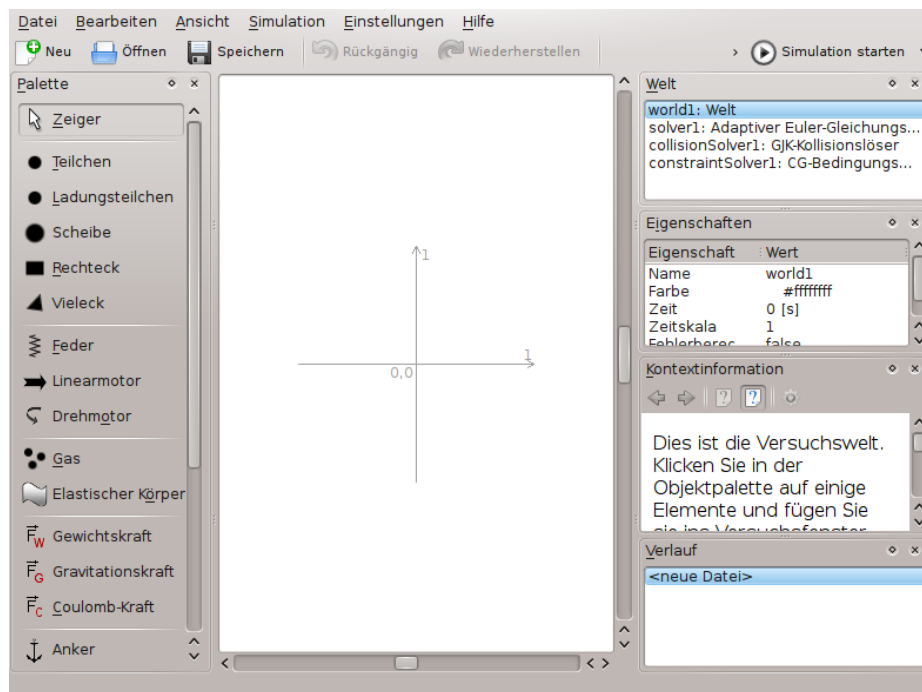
Datei Bearbeiten Ansicht Simulation Einstellungen Hilfe

Neu Öffnen Speichern Rückgängig Wiederherstellen Simulation starten

Palette

Zeiger

Teilchen

Ladungsteilchen

Scheibe

Rechteck

Vieleck

Feder

Linearmotor

Drehmotor

Gas

Elastischer Körper

$\vec{F}_W$ Gewichtskraft

$\vec{F}_G$ Gravitationskraft

$\vec{F}_C$ Coulomb-Kraft

Anker

1

0,0

1

Welt

world1: Welt
solver1: Adaptiver Euler-Gleichungs...
collisionSolver1: GJK-Kollisionslöser
constraintSolver1: CG-Bedingungs...

Eigenschaften

| Eigenschaft | Wert |
|---|---|
| Name | world1 |
| Farbe | #ffffffff |
| Zeit | 0 [s] |
| Zeitskala | 1 |
| Fehlerberec | false |

Kontextinformation

Dies ist die Versuchswelt. Klicken Sie in der Objektpalette auf einige Elemente und fügen Sie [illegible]

Verlauf

<neue Datei>